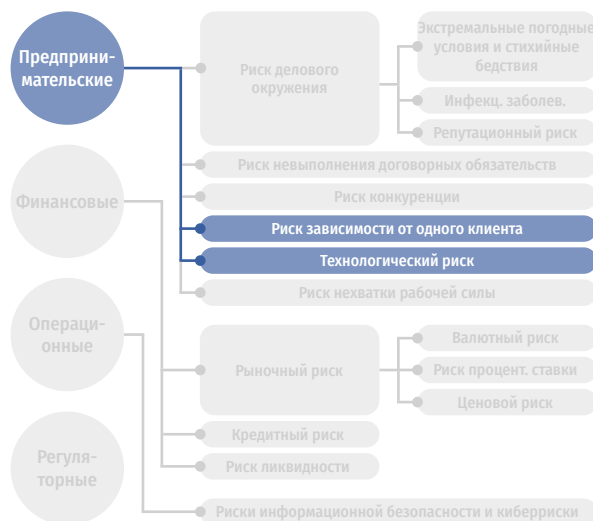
Предприни-мательские

Риск делового окружения

Экстремальные погодные условия и стихийные бедствия

Инфекц. заболев.

Репутационный риск

Риск невыполнения договорных обязательств

Финансовые

Риск конкуренции

Риск зависимости от одного клиента

Технологический риск

Риск нехватки рабочей силы

Операци-онные

Рыночный риск

Валютный риск

Риск процент. ставки

Ценовой риск

Кредитный риск

Регуля-торные

Риск ликвидности

Риски информационной безопасности и киберриски